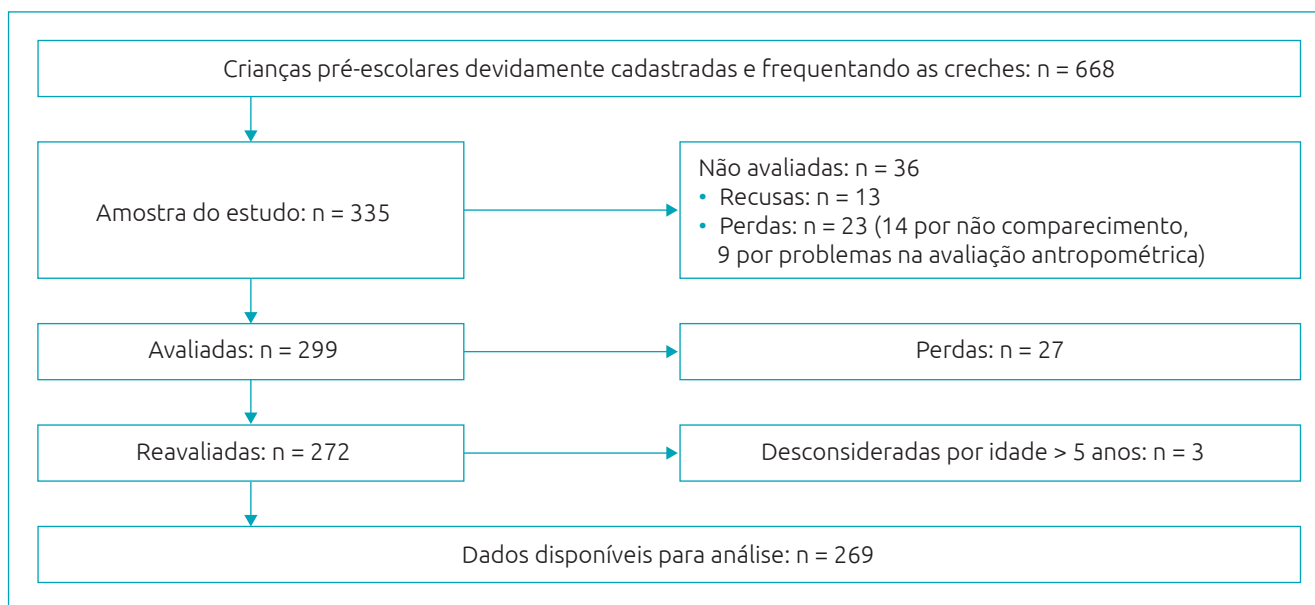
Crianças pré-escolares devidamente cadastradas e frequentando as creches: n = 668

Amostra do estudo: n = 335

Não avaliadas: n = 36
• Recusas: n = 13
• Perdas: n = 23 (14 por não comparecimento, 9 por problemas na avaliação antropométrica)

Avaliadas: n = 299

Perdas: n = 27

Reavaliadas: n = 272

Desconsideradas por idade > 5 anos: n = 3

Dados disponíveis para análise: n = 269